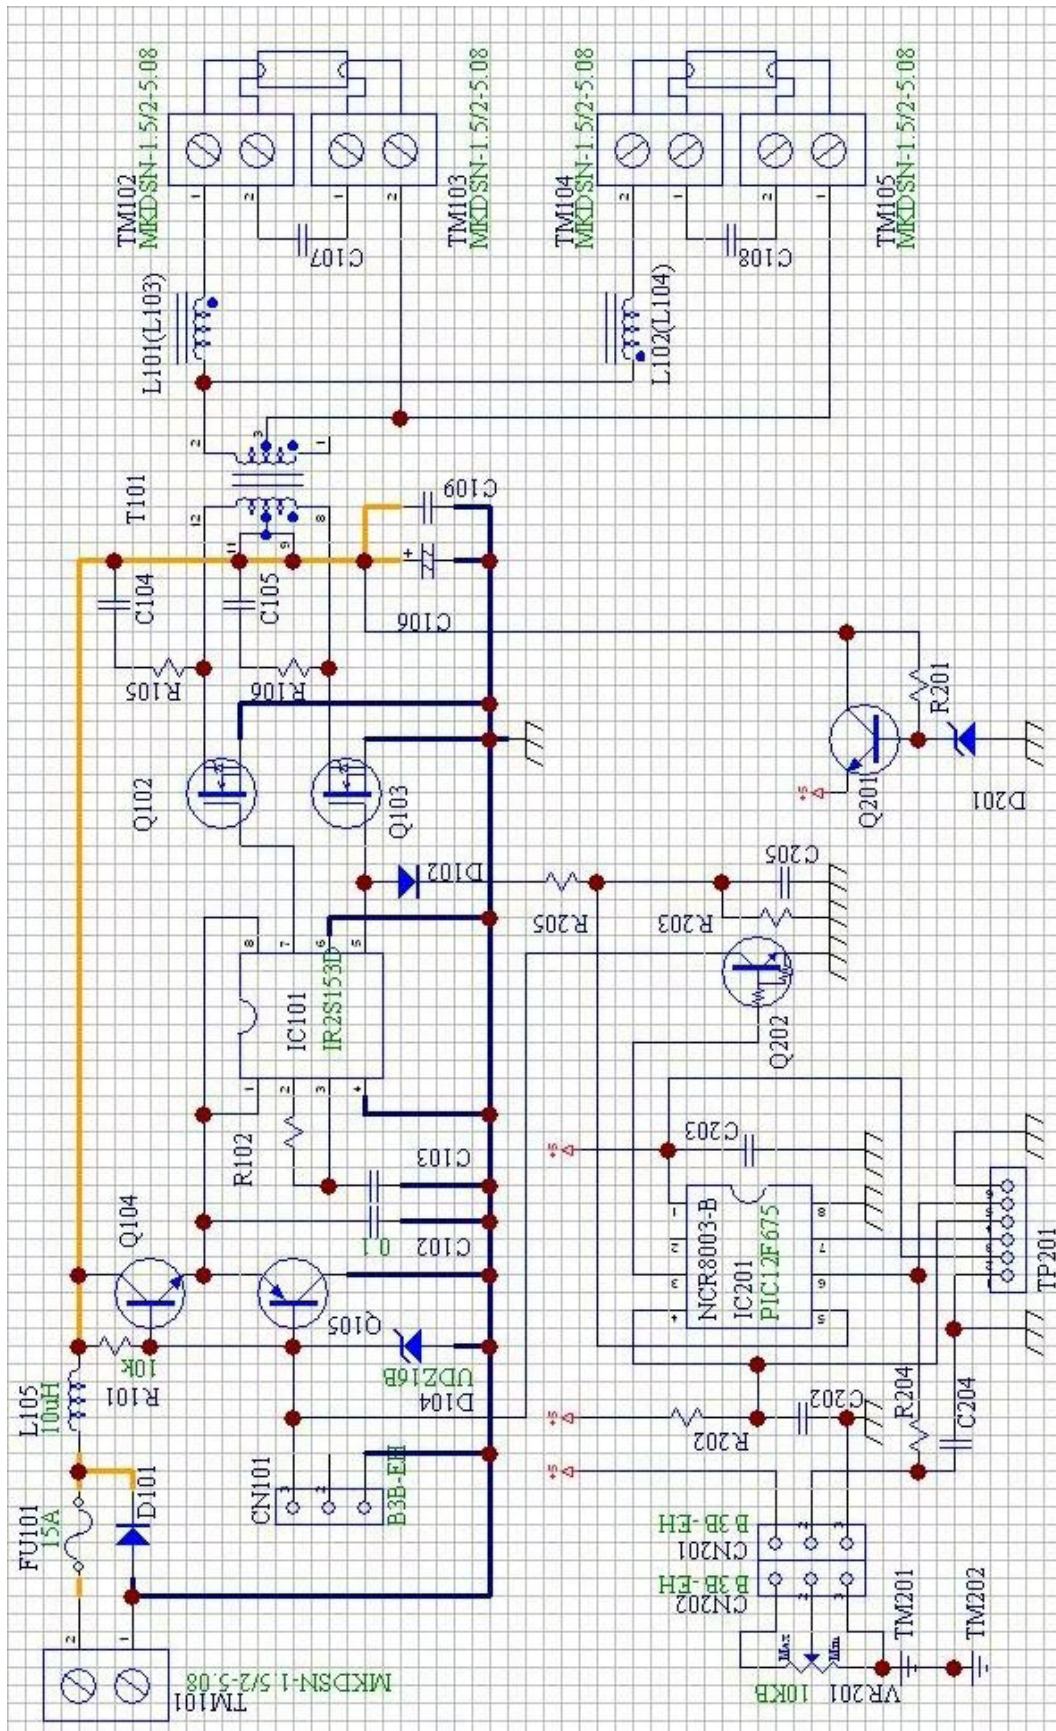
TM102
MKDSN-1.5/2-5.08
TM103
MKDSN-1.5/2-5.08
TM104
MKDSN-1.5/2-5.08
TM105
MKDSN-1.5/2-5.08
C107
C108
L101(L103)
L102(L104)
T101
C109
C104
C105
C106
R105
R106
R201
Q102
Q103
Q201
D201
D102
C205
R205
R203
IC101
IR2S153D
Q202
C203
NCR8003-B
IC201
PIC12F675
TP201
R102
C103
Q104
C102
0.1
Q105
D104
UDZ16B
R101
10K
L105
10uH
FU101
15A
D101
CN101
B3B-EH
R202
C202
R204
C204
CN201
B3B-EH
CN202
B3B-EH
TM201
TM202
VR201 10KB
TM101
MKDSN-1.5/2-5.08
Max
Min
+5
+5
+5
+5